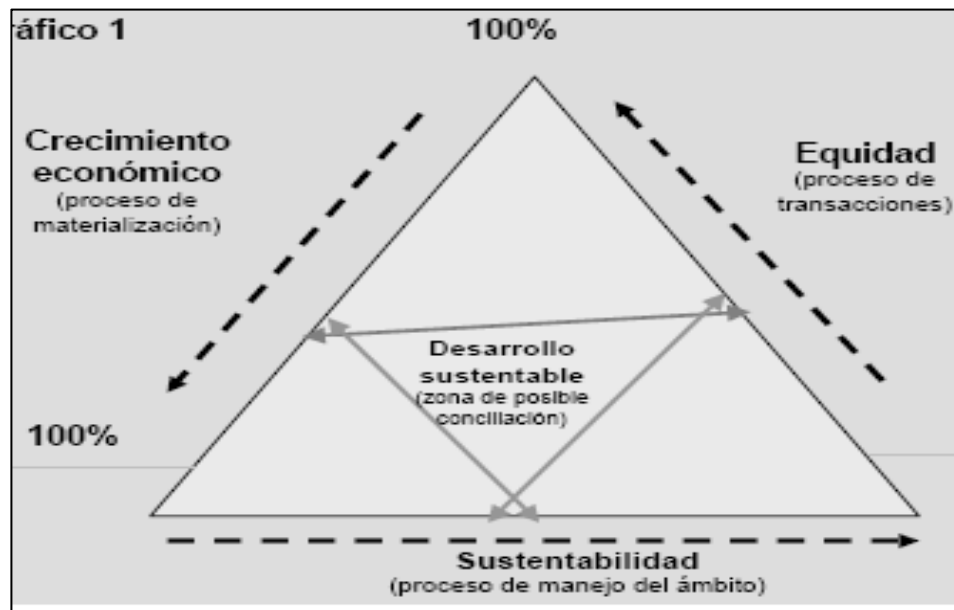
áfico 1

100%

Crecimiento económico
(proceso de materialización)

Equidad
(proceso de transacciones)

Desarrollo sustentable
(zona de posible conciliación)

100%

Sustentabilidad
(proceso de manejo del ámbito)